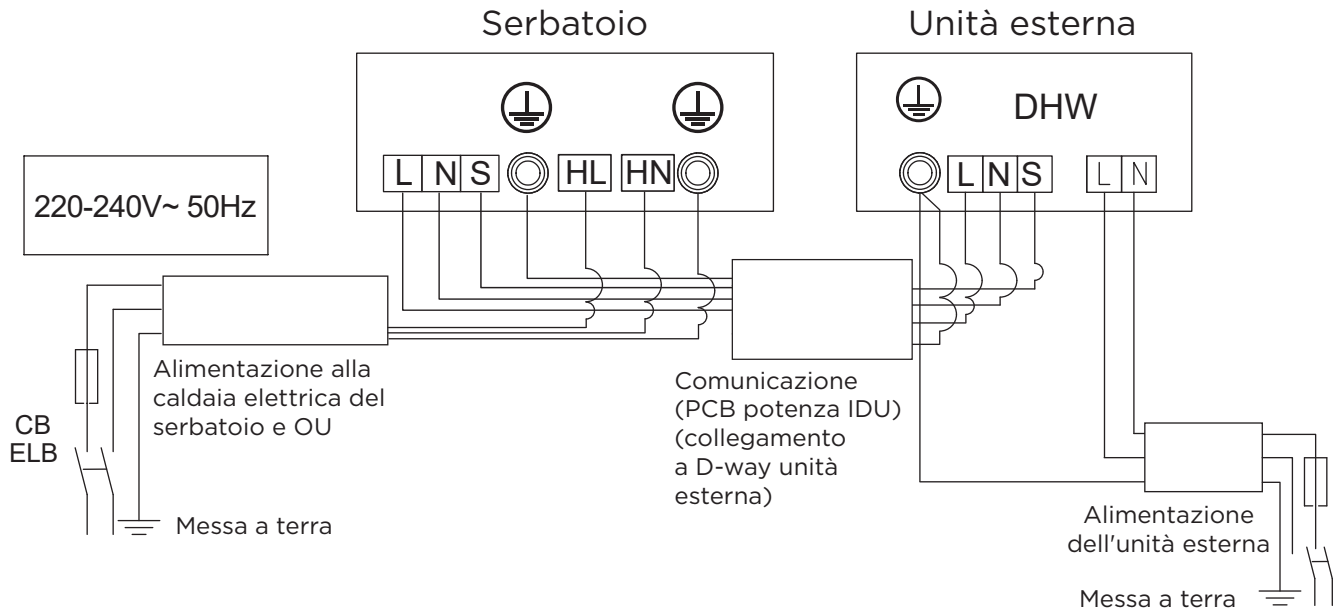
Serbatoio

Unità esterna

DHW

L N S HL HN

L N S L N

220-240V~ 50Hz

Alimentazione alla caldaia elettrica del serbatoio e OU

CB
ELB

Messa a terra

Comunicazione (PCB potenza IDU) (collegamento a D-way unità esterna)

Alimentazione dell'unità esterna

Messa a terra